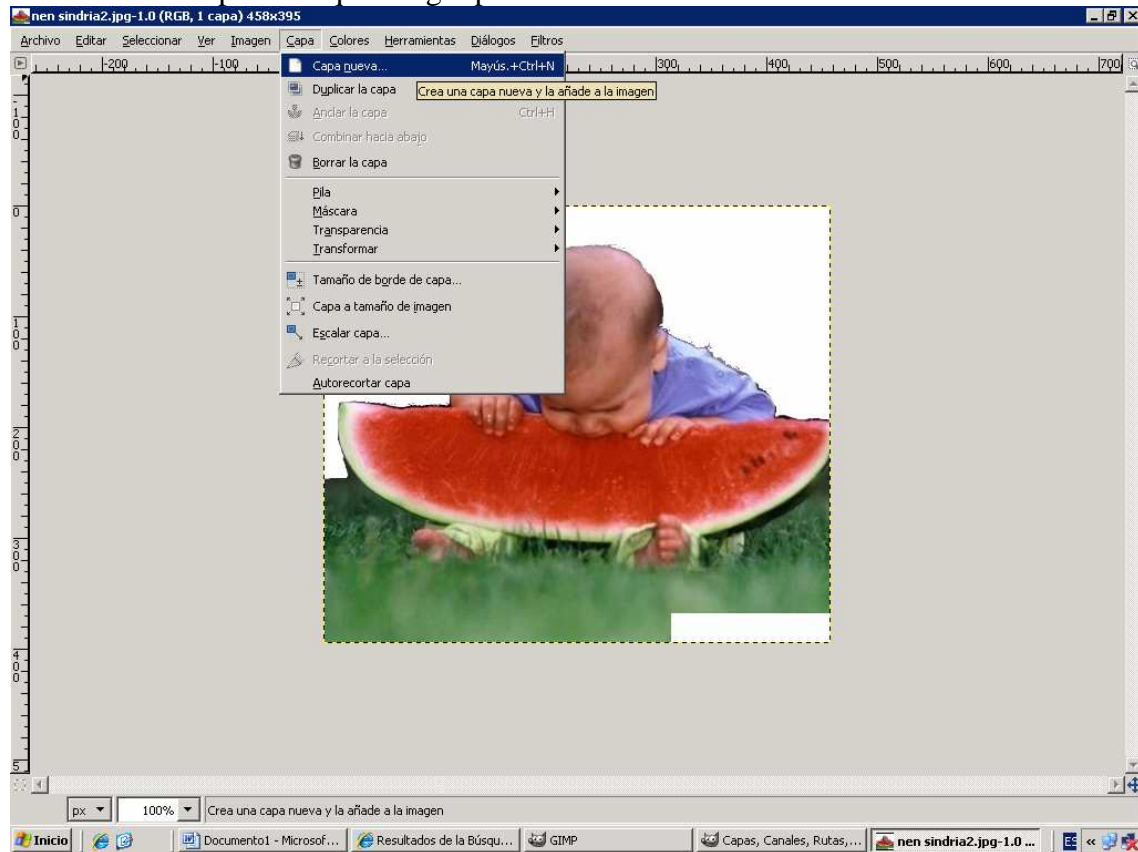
nen sindria2.jpg-1.0 (RGB, 1 capa) 458x395

Archivo Editar Seleccionar Ver Imagen Capa Colores Herramientas Diálogos Filtros

-200 -100 300 400 500 600 700

100 0 100 200 300 400 500

Capa nueva... Mayús.+Ctrl+N
Duplicar la capa
Crea una capa nueva y la añade a la imagen
Anclar la capa Ctrl+H
Combinar hacia abajo
Borrar la capa
Pila
Máscara
Transparencia
Transformar
Tamaño de borde de capa...
Capa a tamaño de imagen
Escalar capa...
Recortar a la selección
Autorecortar capa

px 100% Crea una capa nueva y la añade a la imagen

Inicio Documento1 - Microsof... Resultados de la Búsqu... GIMP Capas, Canales, Rutas,... nen sindria2.jpg-1.0 ... ES «